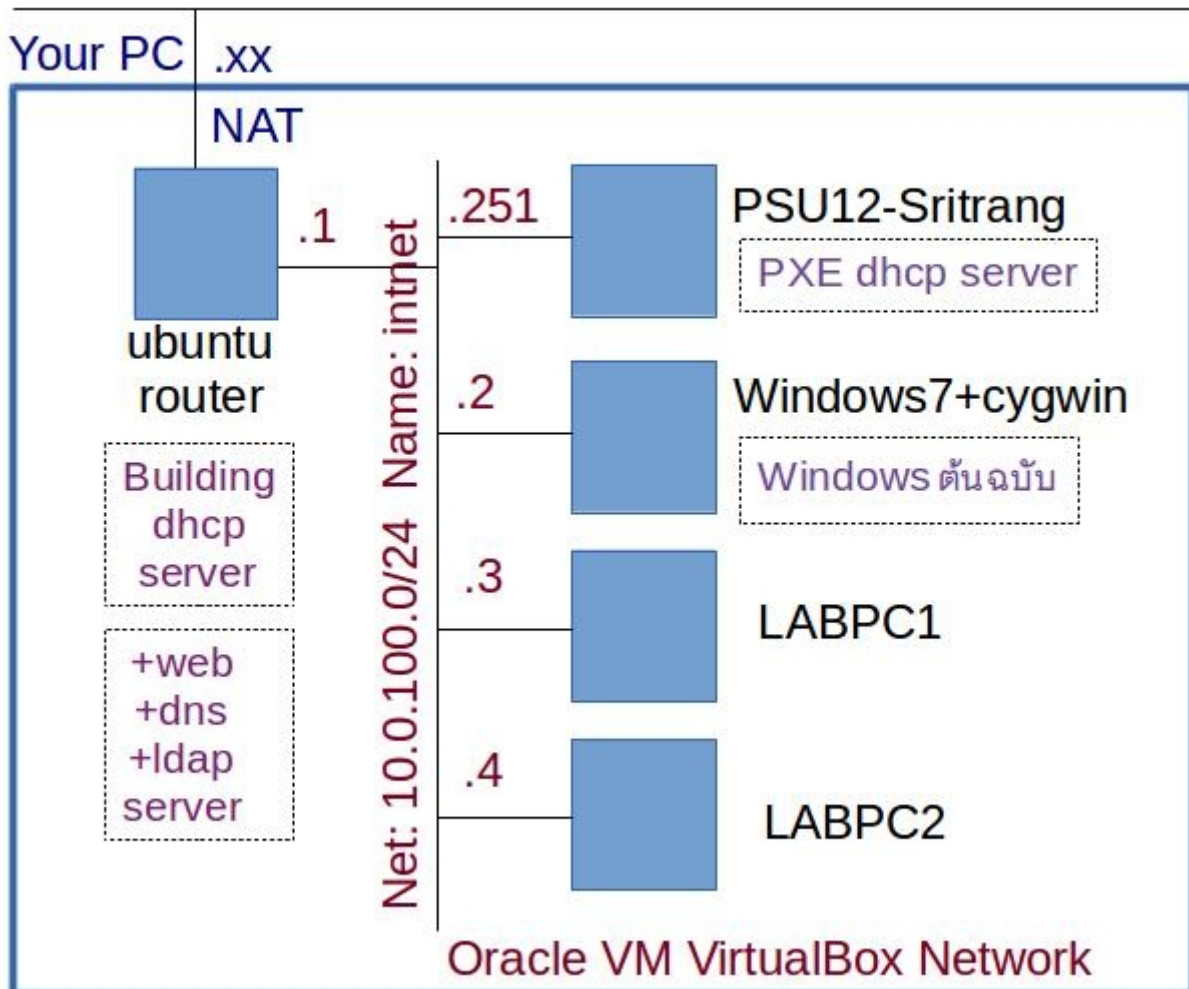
Your PC .xx

NAT

.1

ubuntu router

Building dhcp server

+web +dns +ldap server

Net: 10.0.100.0/24 Name: intnet

.251

PSU12-Sritrang

PXE dhcp server

.2

Windows7+cygwin

Windows ต้นฉบับ

.3

LABPC1

.4

LABPC2

Oracle VM VirtualBox Network